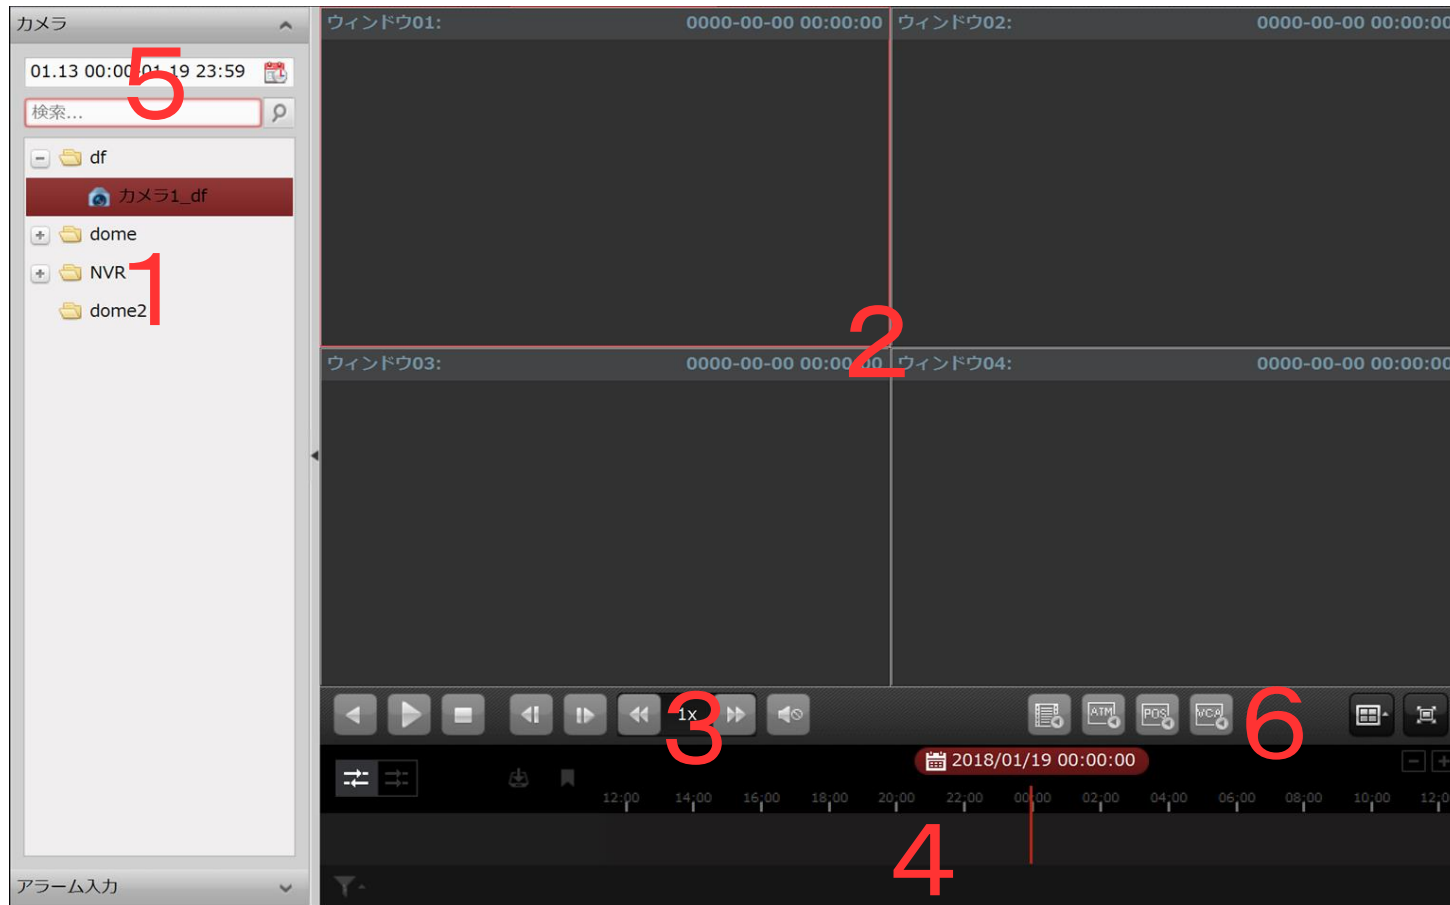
カメラ

01.13 00:00 01.19 23:59

5

検索...

df

カメラ1_df

dome

NVR

1

dome2

ウィンドウ01: 0000-00-00 00:00:00

ウィンドウ02: 0000-00-00 00:00:00

2

ウィンドウ03: 0000-00-00 00:00:00

ウィンドウ04: 0000-00-00 00:00:00

1x

3

ATM POS VCA

6

2018/01/19 00:00:00

12:00 14:00 16:00 18:00 20:00 22:00 00:00 02:00 04:00 06:00 08:00 10:00 12:00

4

アラーム入力